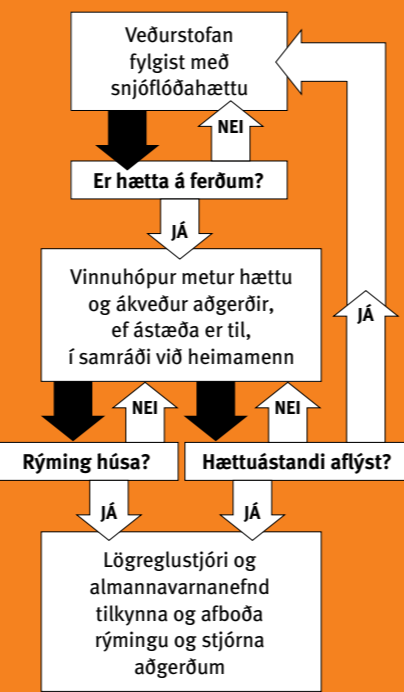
Veðurstofan fylgist með snjóflóðahættu

NEI

Er hætta á ferðum?

JÁ

Vinnuhópur metur hættu og ákveður aðgerðir, ef ástæða er til, í samráði við heimamenn

JÁ

NEI

NEI

Rýming húsa?

Hættuástandi aflýst?

JÁ

JÁ

Lögreglustjóri og almannavarnanefnd tilkynna og afboða rýmingu og stjórna aðgerðum